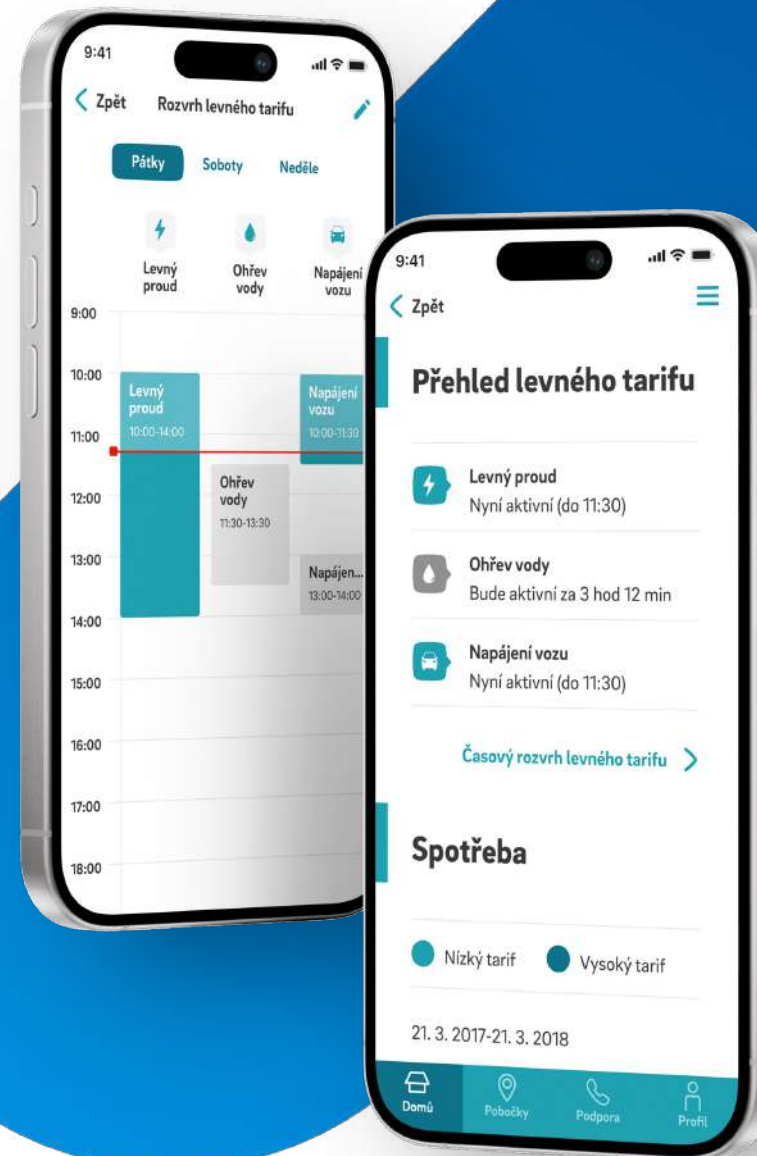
9:41

Zpět Rozvrh levného tarifu

Pátky Soboty Neděle

Levný proud
Ohřev vody
Napájení vozu

9:00
10:00
11:00
12:00
13:00
14:00
15:00
16:00
17:00
18:00

Levný proud
10:00-14:00

Napájení vozu
10:00-11:30

Ohřev vody
11:30-13:30

Napájen...
13:00-14:00

9:41

Zpět

Přehled levného tarifu

Levný proud
Nyní aktivní (do 11:30)

Ohřev vody
Bude aktivní za 3 hod 12 min

Napájení vozu
Nyní aktivní (do 11:30)

Časový rozvrh levného tarifu

Spotřeba

Nízký tarif
Vysoký tarif

21. 3. 2017-21. 3. 2018

Domů
Pobočky
Podpora
Profil